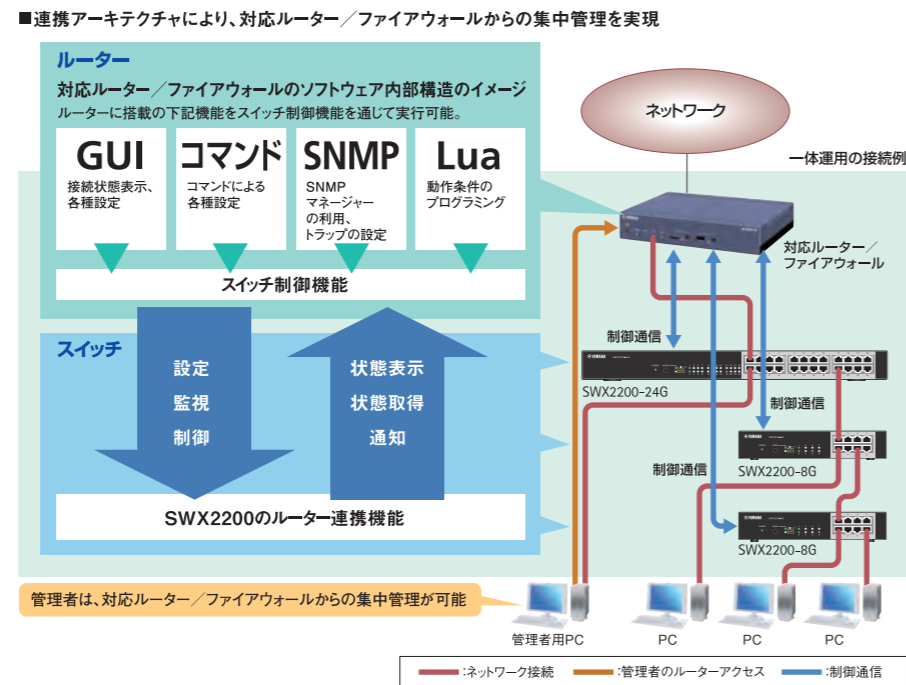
■連携アーキテクチャにより、対応ルーター／ファイアウォールからの集中管理を実現

ルーター

対応ルーター／ファイアウォールのソフトウェア内部構造のイメージ

ルーターに搭載の下記機能をスイッチ制御機能を通じて実行可能。

GUI
接続状態表示、各種設定

コマンド
コマンドによる各種設定

SNMP
SNMPマネージャーの利用、トラップの設定

Lua
動作条件のプログラミング

スイッチ制御機能

スイッチ

設定
監視
制御

状態表示
状態取得
通知

SWX2200のルーター連携機能

ネットワーク

一体運用の接続例

対応ルーター／ファイアウォール

制御通信

SWX2200-24G

制御通信

SWX2200-8G

制御通信

SWX2200-8G

管理者は、対応ルーター／ファイアウォールからの集中管理が可能

管理者用PC

PC

PC

PC

:ネットワーク接続　:管理者のルーターアクセス　:制御通信